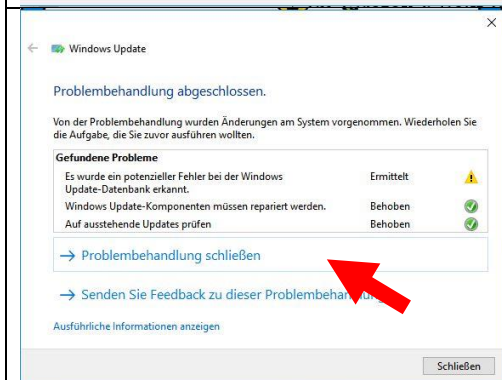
Windows Update

Problembehandlung abgeschlossen.

Von der Problembehandlung wurden Änderungen am System vorgenommen. Wiederholen Sie die Aufgabe, die Sie zuvor ausführen wollten.

Gefundene Probleme

| | |
|---|---|
| Es wurde ein potenzieller Fehler bei der Windows Update-Datenbank erkannt. | Ermittelt |
| Windows Update-Komponenten müssen repariert werden. | Behoben |
| Auf ausstehende Updates prüfen | Behoben |

→ Problembehandlung schließen

→ Senden Sie Feedback zu dieser Problembehandlung

Ausführliche Informationen anzeigen

Schließen